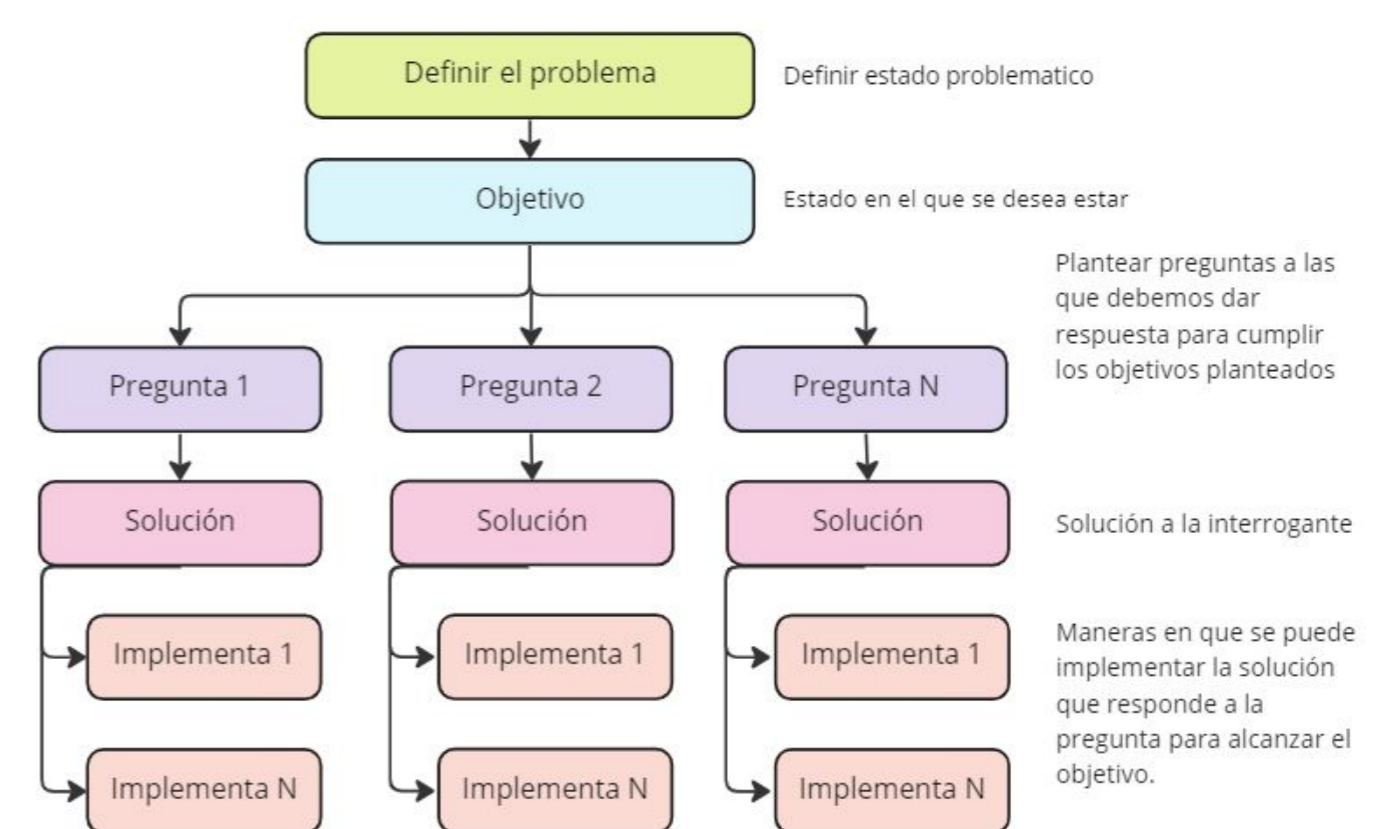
Definir el problema

Definir estado problematico

Objetivo

Estado en el que se desea estar

Plantear preguntas a las que debemos dar respuesta para cumplir los objetivos planteados

Pregunta 1

Pregunta 2

Pregunta N

Solución

Solución

Solución

Solución a la interrogante

Implementa 1

Implementa 1

Implementa 1

Maneras en que se puede implementar la solución que responde a la pregunta para alcanzar el objetivo.

Implementa N

Implementa N

Implementa N